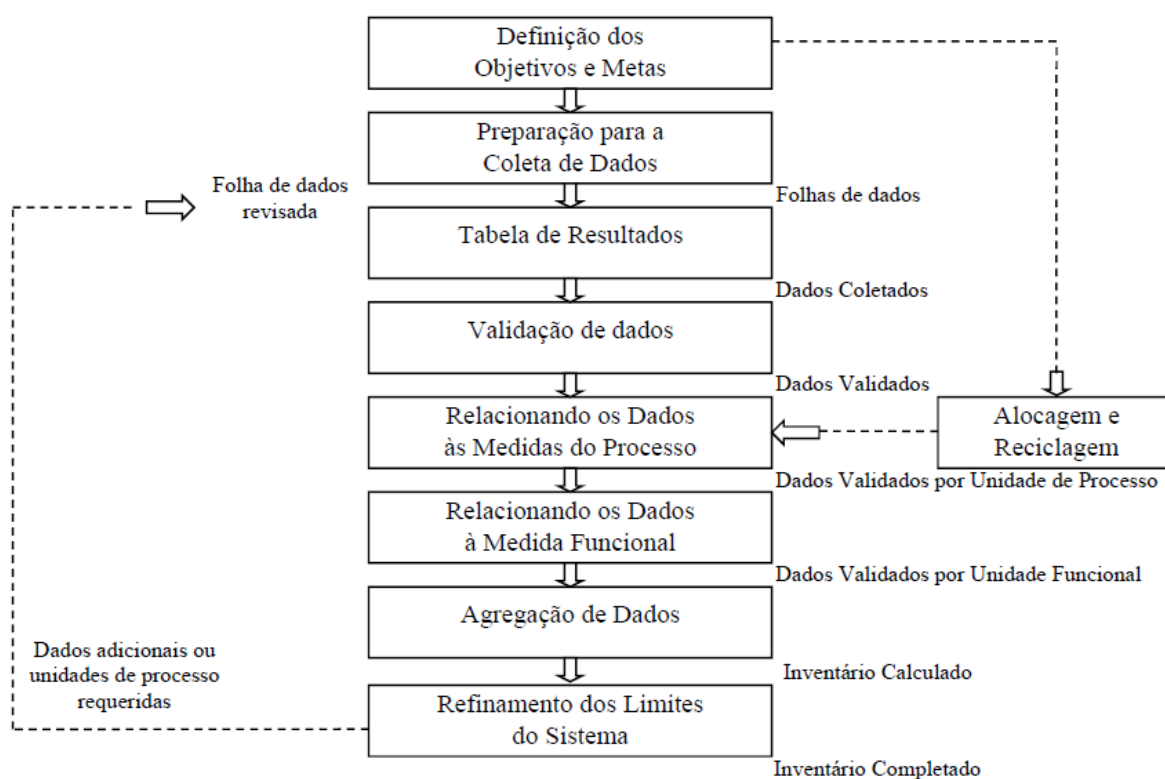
Definição dos Objetivos e Metas

Preparação para a Coleta de Dados

Folha de dados revisada

Folhas de dados

Tabela de Resultados

Dados Coletados

Validação de dados

Dados Validados

Relacionando os Dados às Medidas do Processo

Alocagem e Reciclagem

Dados Validados por Unidade de Processo

Relacionando os Dados à Medida Funcional

Dados Validados por Unidade Funcional

Agregação de Dados

Dados adicionais ou unidades de processo requeridas

Inventário Calculado

Refinamento dos Limites do Sistema

Inventário Completado